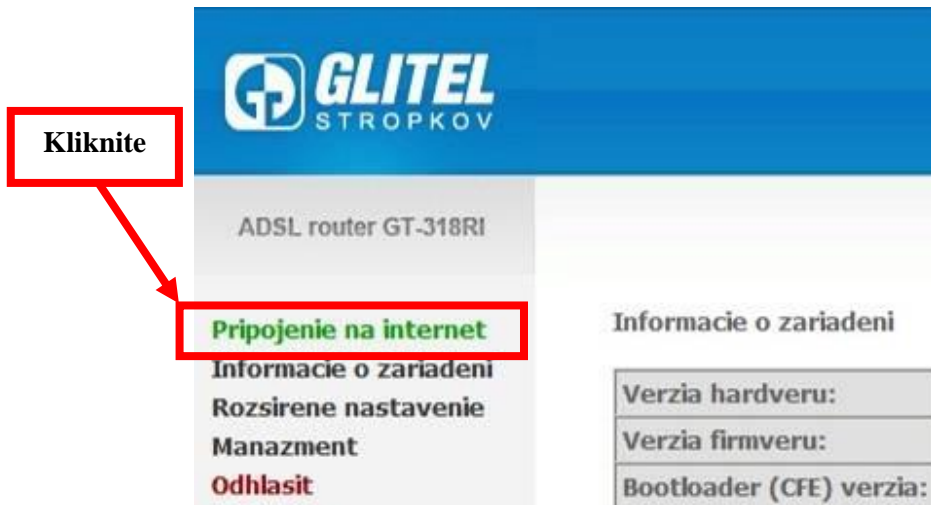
GLITEL
STROPKOV

Kliknite

ADSL router GT-318RI

Pripojenie na internet
Informacie o zariadeni
Rozsirene nastavenie
Manazment
Odhlasit

Informacie o zariadeni

| Verzia hardveru: |
|---|
| Verzia firmveru: |
| Bootloader (CFE) verzia: |